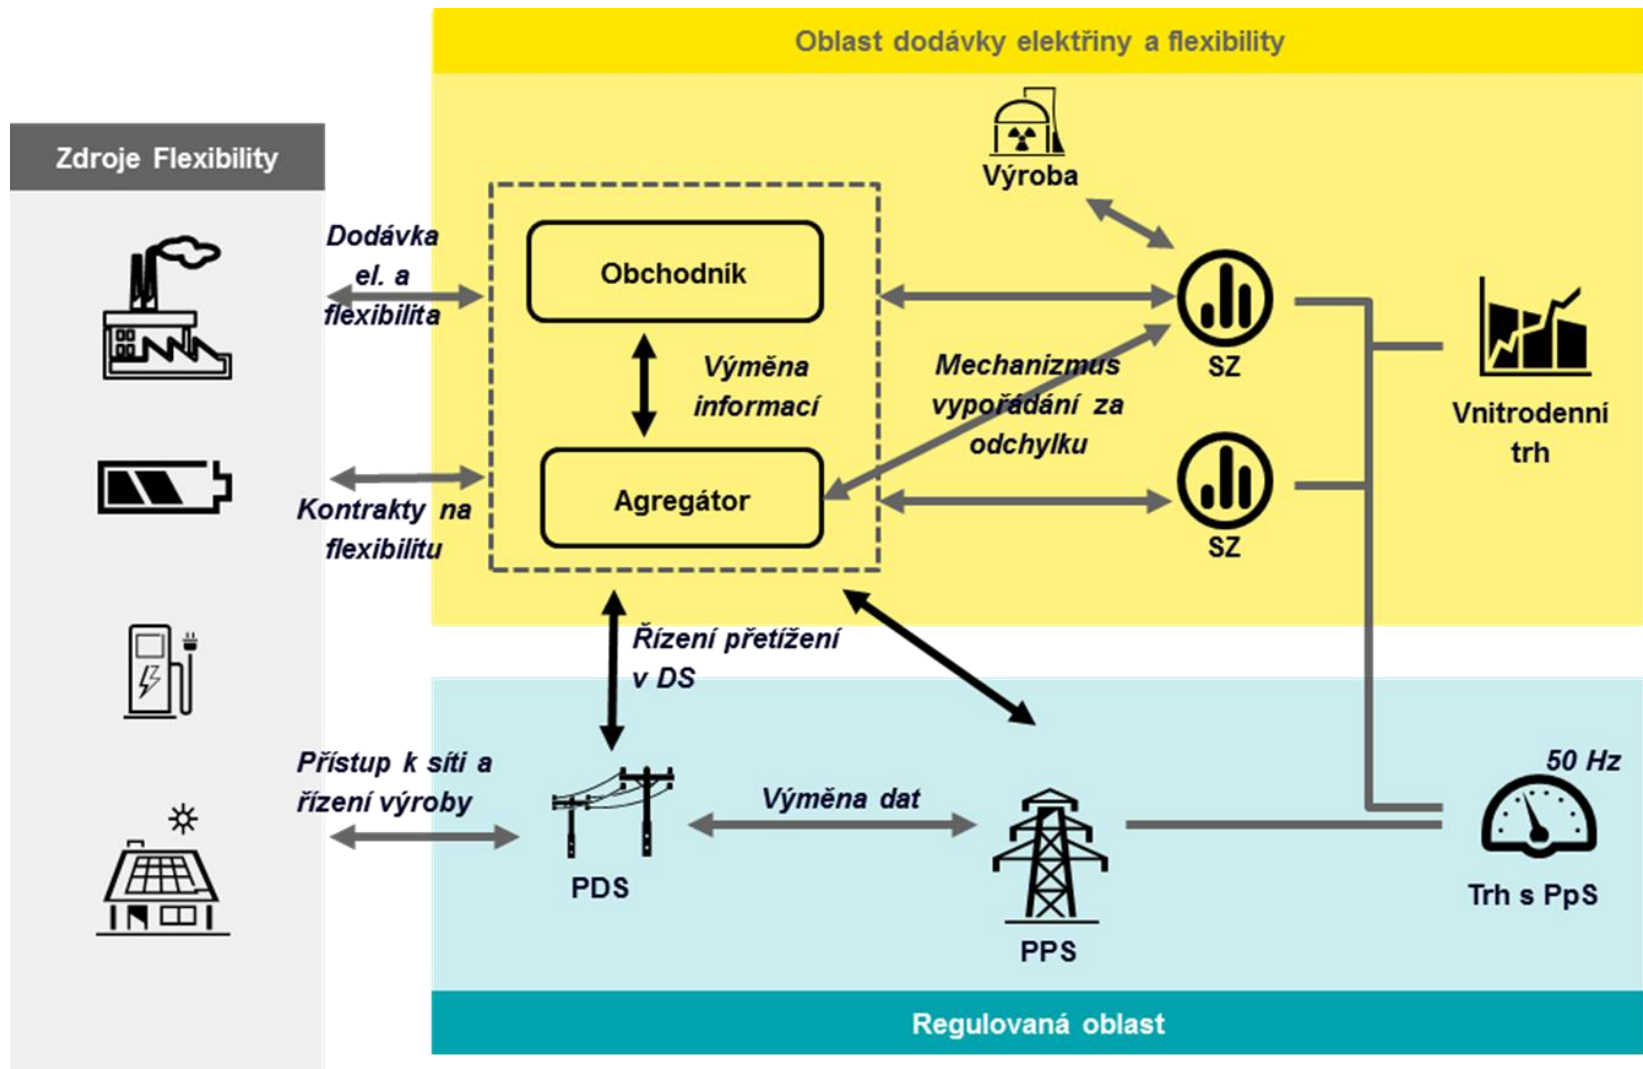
Oblast dodávky elektřiny a flexibility

Zdroje Flexibility

Výroba

Dodávka el. a flexibilita

Obchodník

Výměna informací

Mechanizmus vypořádání za odchylku

SZ

Vnitrodenní trh

Agregátor

Kontrakty na flexibilitu

SZ

Řízení přetížení v DS

Přístup k síti a řízení výroby

Výměna dat

50 Hz

PDS

PPS

Trh s PpS

Regulovaná oblast